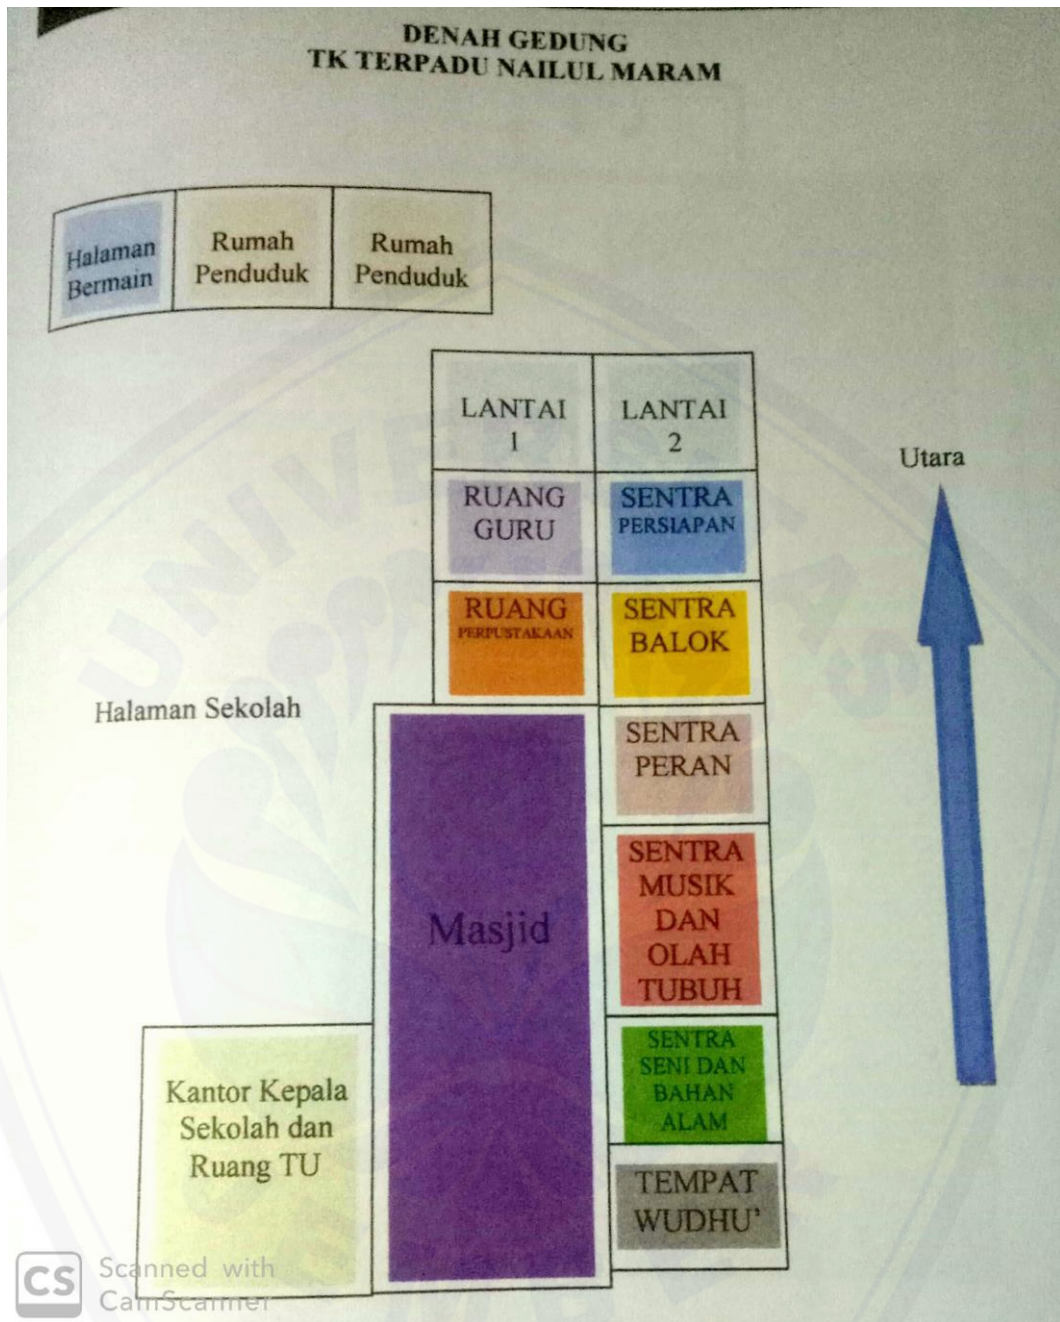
DENAH GEDUNG
TK TERPADU NAILUL MARAM

Halaman Bermain

Rumah Penduduk

Rumah Penduduk

LANTAI 1

LANTAI 2

Utara

RUANG GURU

SENTRA PERSIAPAN

RUANG PERPUSTAKAAN

SENTRA BALOK

Halaman Sekolah

SENTRA PERAN

Masjid

SENTRA MUSIK DAN OLAH TUBUH

SENTRA SENI DAN BAHAN ALAM

Kantor Kepala Sekolah dan Ruang TU

TEMPAT WUDHU'

CS Scanned with CamScanner